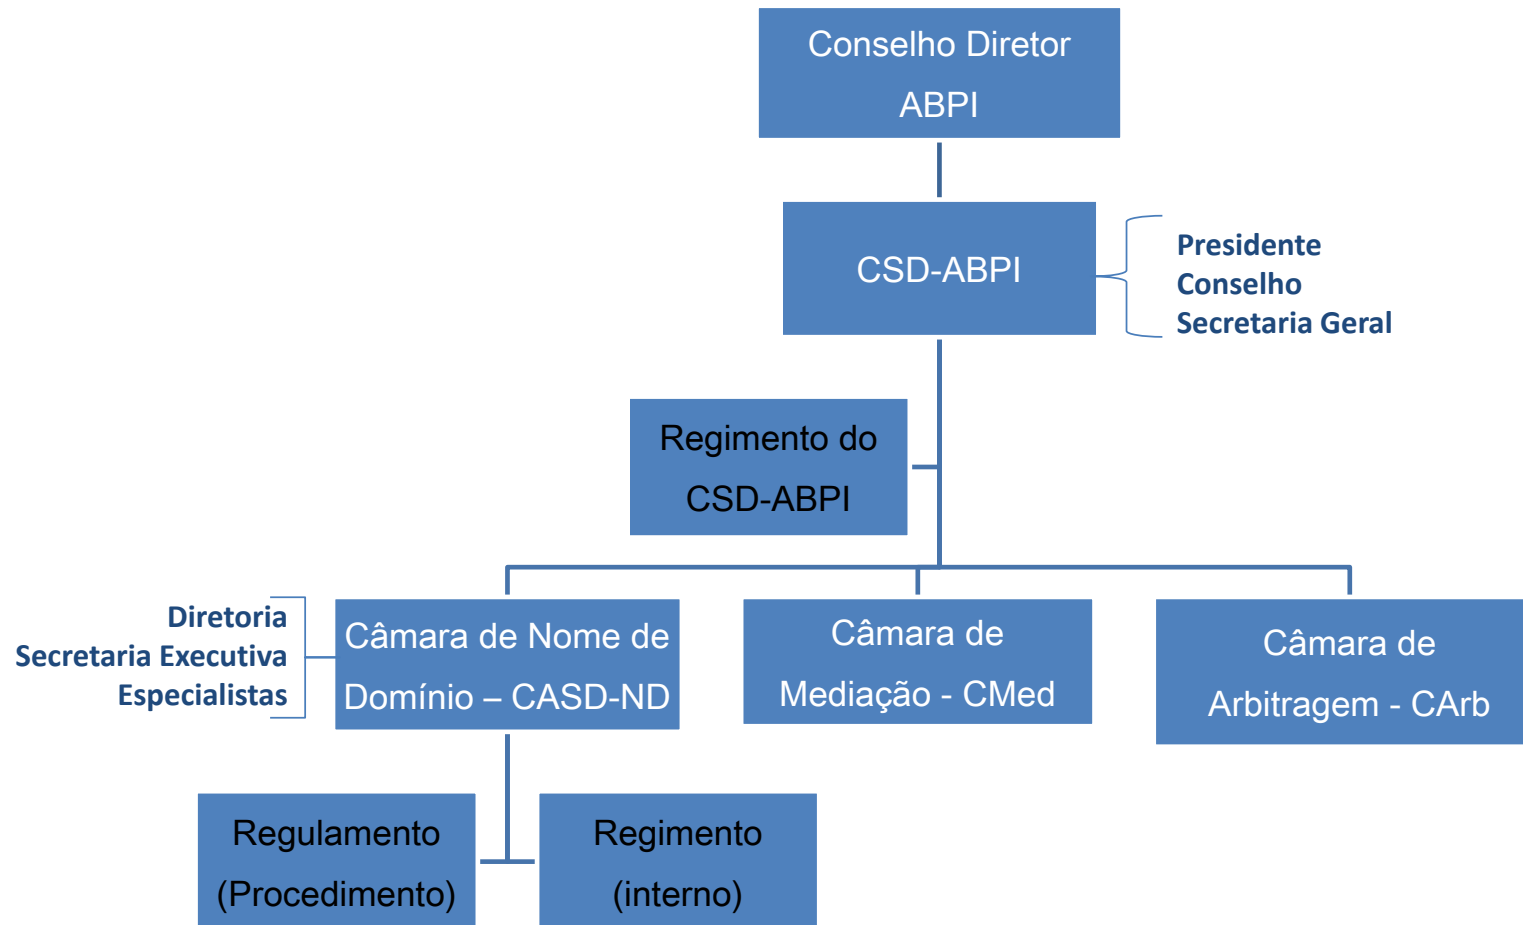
Conselho Diretor ABPI

CSD-ABPI

Presidente
Conselho
Secretaria Geral

Regimento do CSD-ABPI

Diretoria
Secretaria Executiva
Especialistas

Câmara de Nome de Domínio – CASD-ND

Câmara de Mediação - CMed

Câmara de Arbitragem - CArb

Regulamento (Procedimento)

Regimento (interno)